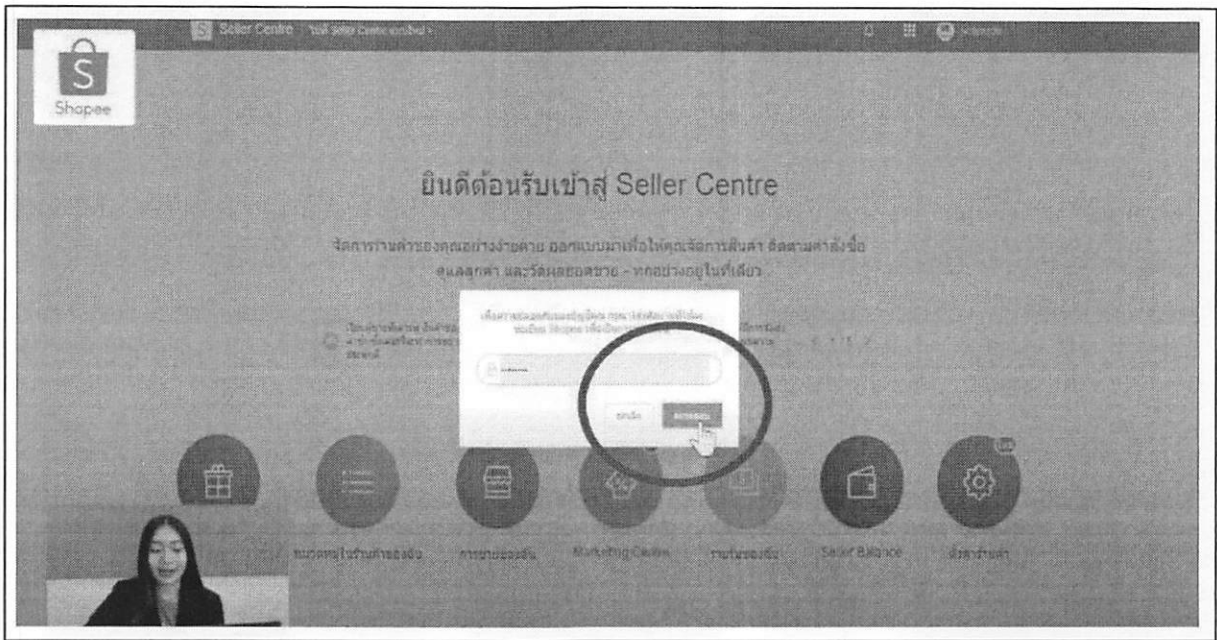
Shopee

Seller Centre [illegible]

ยินดีต้อนรับเข้าสู่ Seller Centre

จัดการร้านค้าของคุณอย่างง่ายดาย ออกแบบมาเพื่อให้คุณจัดการสินค้า ติดตามคำสั่งซื้อ ดูแลลูกค้า และวัดผลยอดขาย - ทุกอย่างอยู่ในที่เดียว

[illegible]

ยกเลิก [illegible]

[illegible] การขายของฉัน Marketing Centre รายรับของฉัน Seller Balance ตั้งค่าร้านค้า